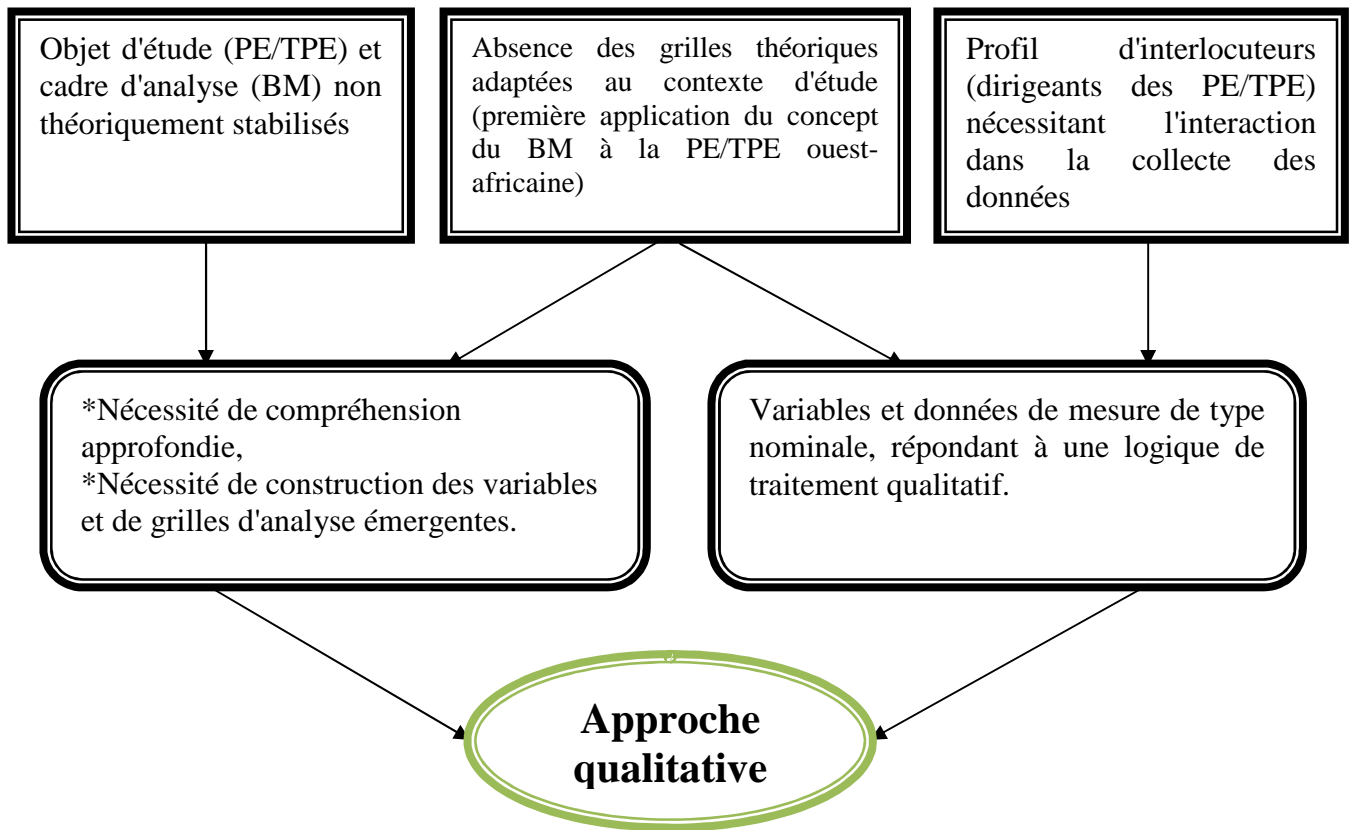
Objet d'étude (PE/TPE) et cadre d'analyse (BM) non théoriquement stabilisés

Absence des grilles théoriques adaptées au contexte d'étude (première application du concept du BM à la PE/TPE ouest-africaine)

Profil d'interlocuteurs (dirigeants des PE/TPE) nécessitant l'interaction dans la collecte des données

*Nécessité de compréhension approfondie,
*Nécessité de construction des variables et de grilles d'analyse émergentes.

Variables et données de mesure de type nominale, répondant à une logique de traitement qualitatif.

Approche qualitative